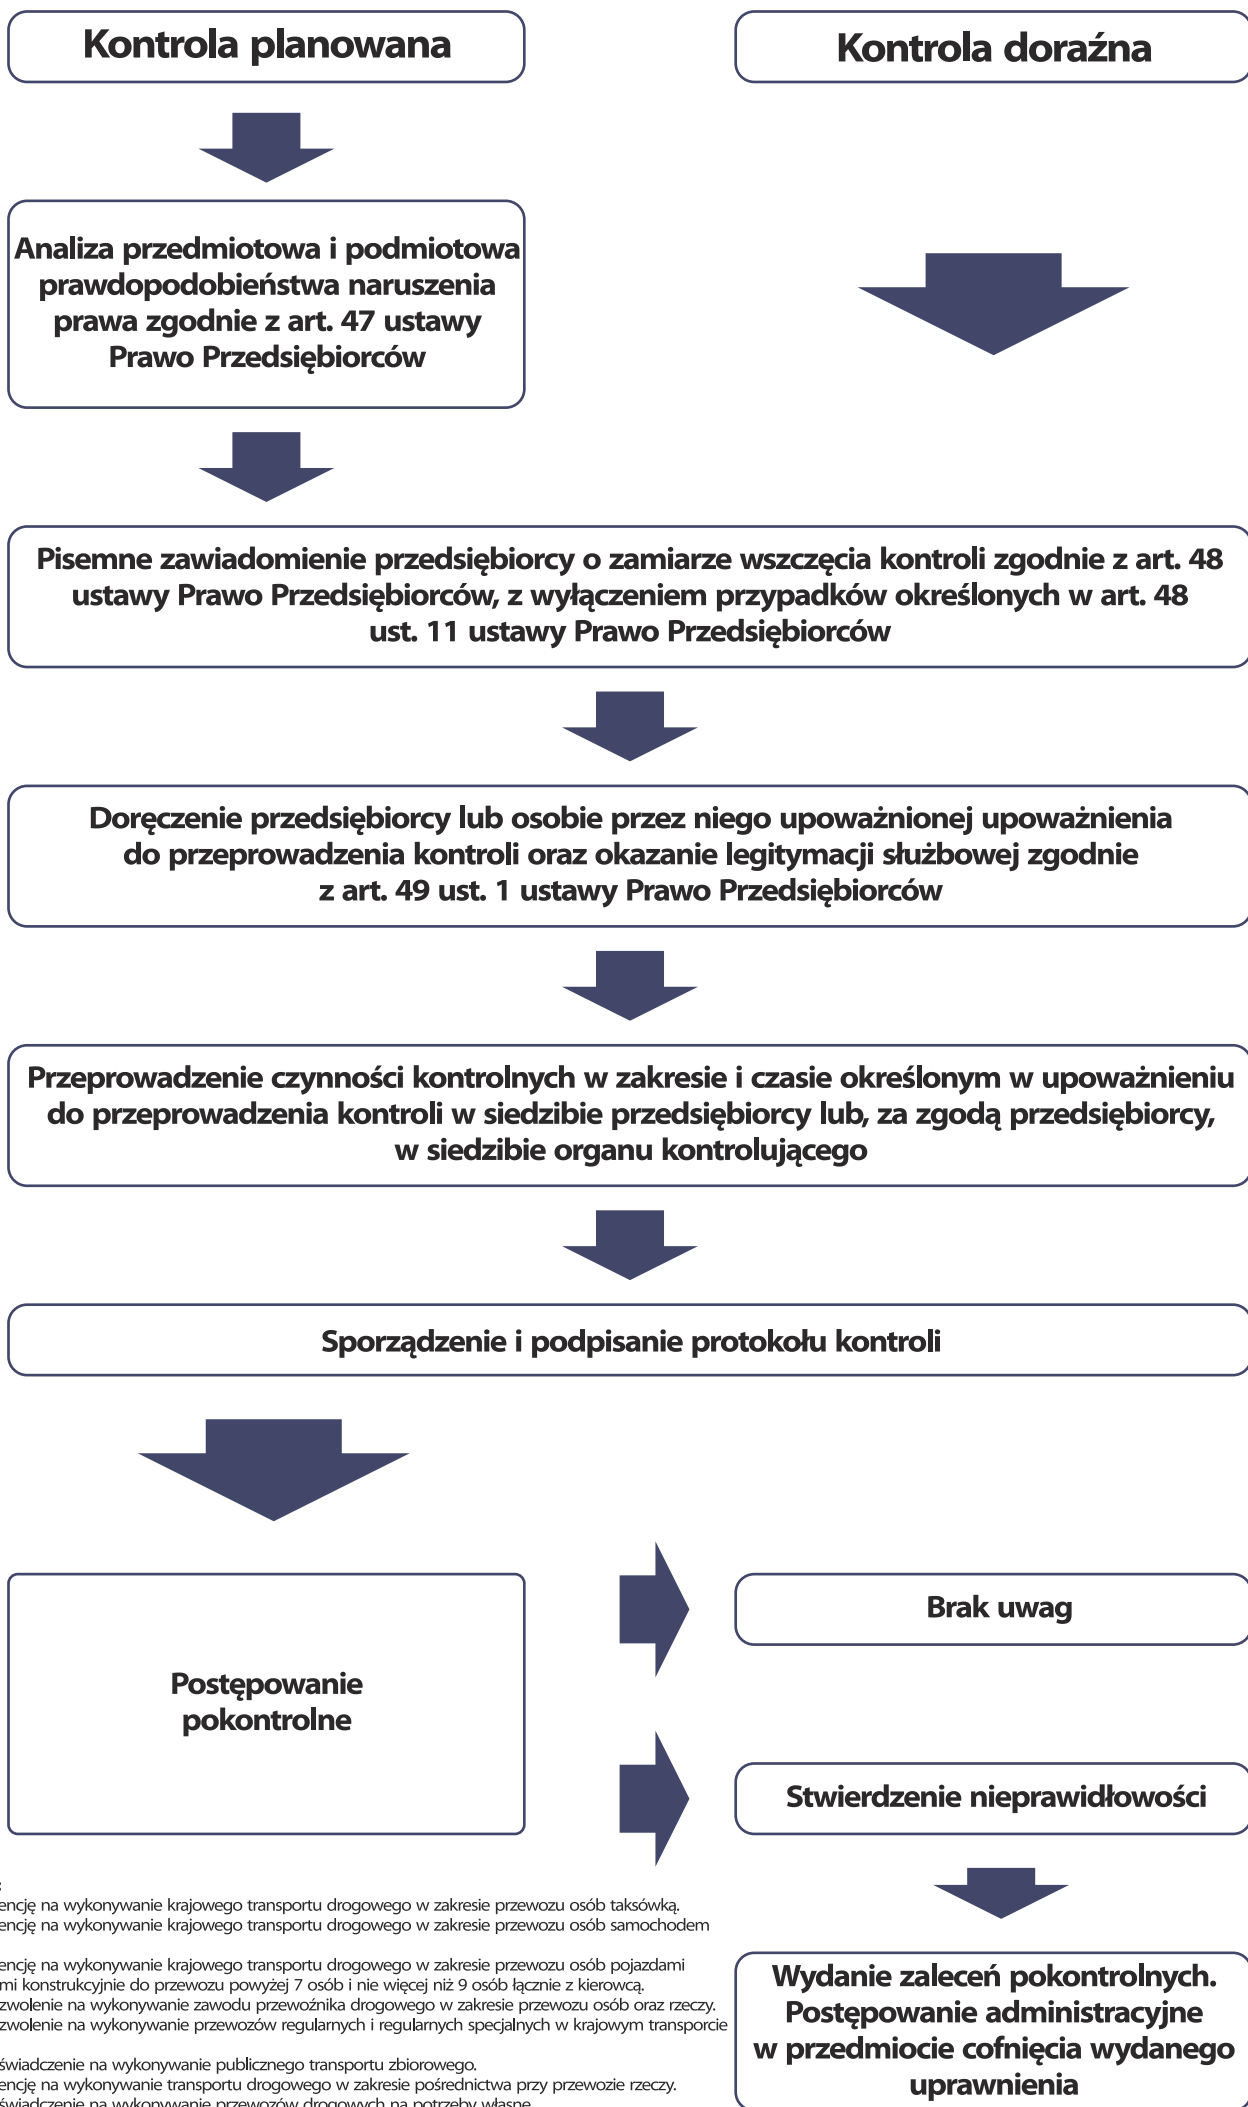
Kontrola planowana

Kontrola doraźna

Analiza przedmiotowa i podmiotowa prawdopodobieństwa naruszenia prawa zgodnie z art. 47 ustawy Prawo Przedsiębiorców

Pisemne zawiadomienie przedsiębiorcy o zamiarze wszczęcia kontroli zgodnie z art. 48 ustawy Prawo Przedsiębiorców, z wyłączeniem przypadków określonych w art. 48 ust. 11 ustawy Prawo Przedsiębiorców

Doręczenie przedsiębiorcy lub osobie przez niego upoważnionej upoważnienia do przeprowadzenia kontroli oraz okazanie legitymacji służbowej zgodnie z art. 49 ust. 1 ustawy Prawo Przedsiębiorców

Przeprowadzenie czynności kontrolnych w zakresie i czasie określonym w upoważnieniu do przeprowadzenia kontroli w siedzibie przedsiębiorcy lub, za zgodą przedsiębiorcy, w siedzibie organu kontrolującego

Sporządzenie i podpisanie protokołu kontroli

Postępowanie pokontrolne

Brak uwag

Stwierdzenie nieprawidłowości

Wydanie zaleceń pokontrolnych. Postępowanie administracyjne w przedmiocie cofnięcia wydanego uprawnienia

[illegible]encję na wykonywanie krajowego transportu drogowego w zakresie przewozu osób taksówką.
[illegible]encję na wykonywanie krajowego transportu drogowego w zakresie przewozu osób samochodem
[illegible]encję na wykonywanie krajowego transportu drogowego w zakresie przewozu osób pojazdami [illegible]mi konstrukcyjnie do przewozu powyżej 7 osób i nie więcej niż 9 osób łącznie z kierowcą.
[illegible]zwolenie na wykonywanie zawodu przewoźnika drogowego w zakresie przewozu osób oraz rzeczy.
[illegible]zwolenie na wykonywanie przewozów regularnych i regularnych specjalnych w krajowym transporcie
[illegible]świadczenie na wykonywanie publicznego transportu zbiorowego.
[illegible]encję na wykonywanie transportu drogowego w zakresie pośrednictwa przy przewozie rzeczy.
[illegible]